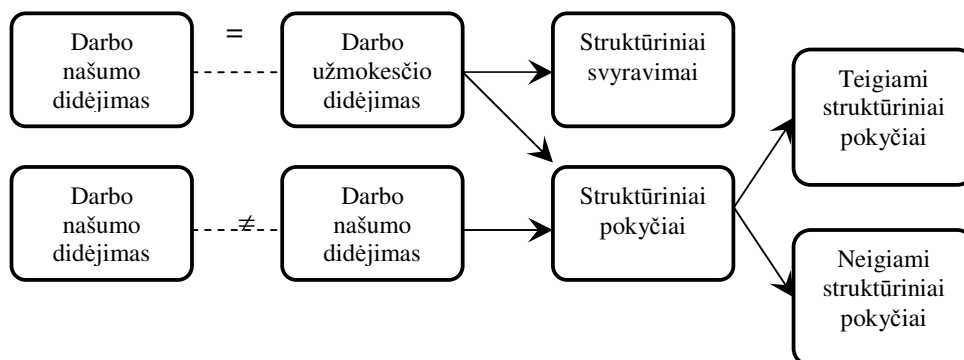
Darbo našumo didėjimas

=

Darbo užmokesčio didėjimas

Struktūriniai svyravimai

Teigiami struktūriniai pokyčiai

Darbo našumo didėjimas

≠

Darbo našumo didėjimas

Struktūriniai pokyčiai

Neigiami struktūriniai pokyčiai